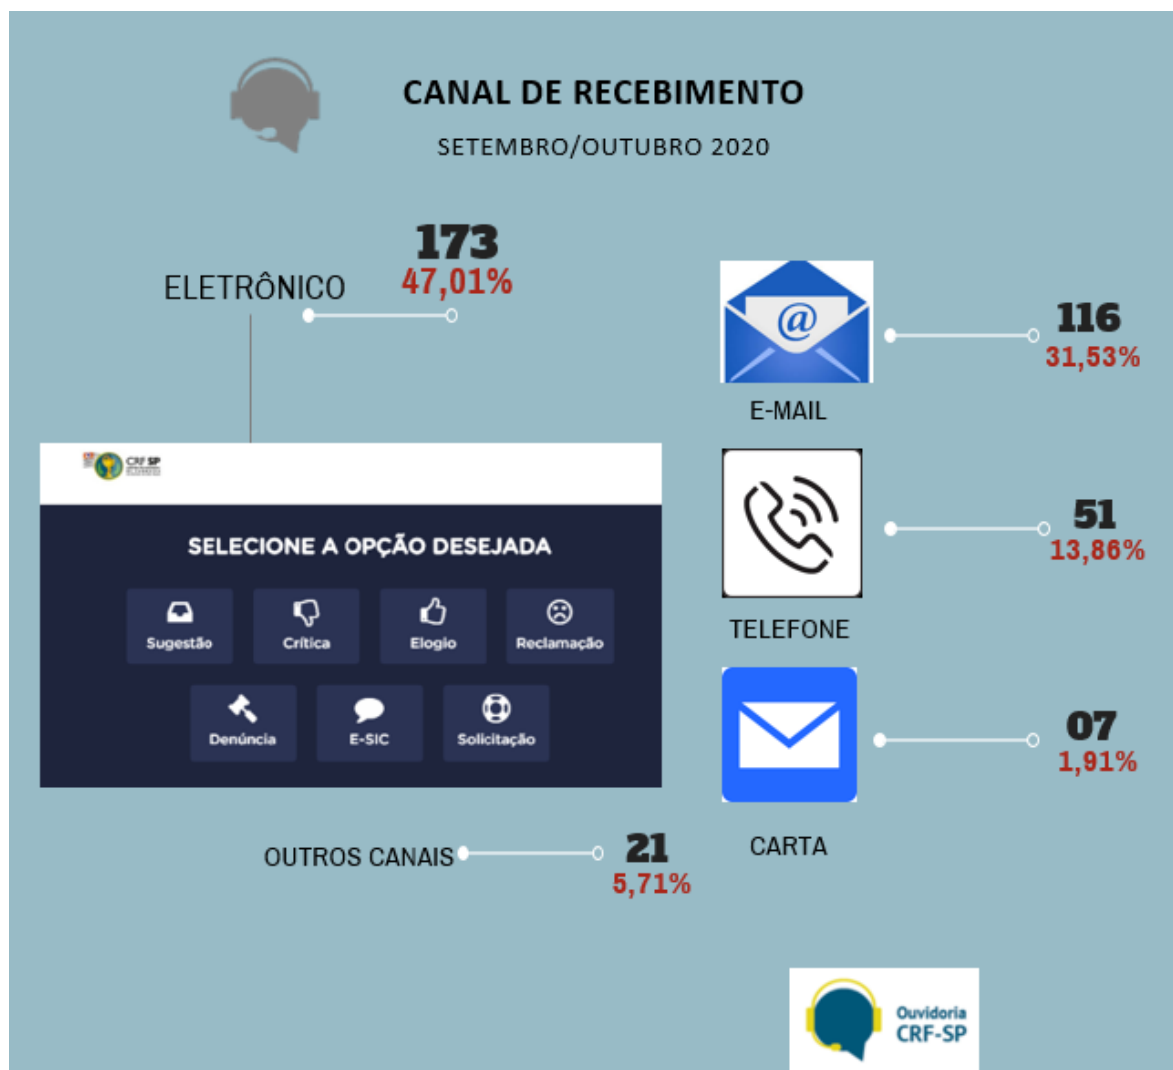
CANAL DE RECEBIMENTO

SETEMBRO/OUTUBRO 2020

ELETRÔNICO

173
47,01%

CRF SP

SELECIONE A OPÇÃO DESEJADA

Sugestão
Crítica
Elogio
Reclamação
Denúncia
E-SIC
Solicitação

116
31,53%

E-MAIL

51
13,86%

TELEFONE

07
1,91%

CARTA

OUTROS CANAIS

21
5,71%

Ouvidoria
CRF-SP